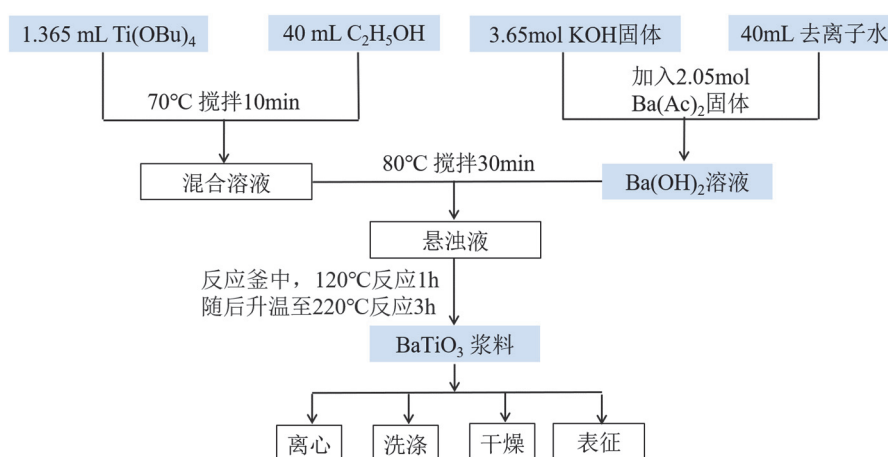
1.365 mL $Ti(OBu)_4$

40 mL $C_2H_5OH$

3.65mol KOH固体

40mL 去离子水

70℃ 搅拌10min

加入2.05mol $Ba(Ac)_2$固体

混合溶液

80℃ 搅拌30min

$Ba(OH)_2$溶液

悬浊液

反应釜中，120℃反应1h
随后升温至220℃反应3h

$BaTiO_3$ 浆料

离心

洗涤

干燥

表征